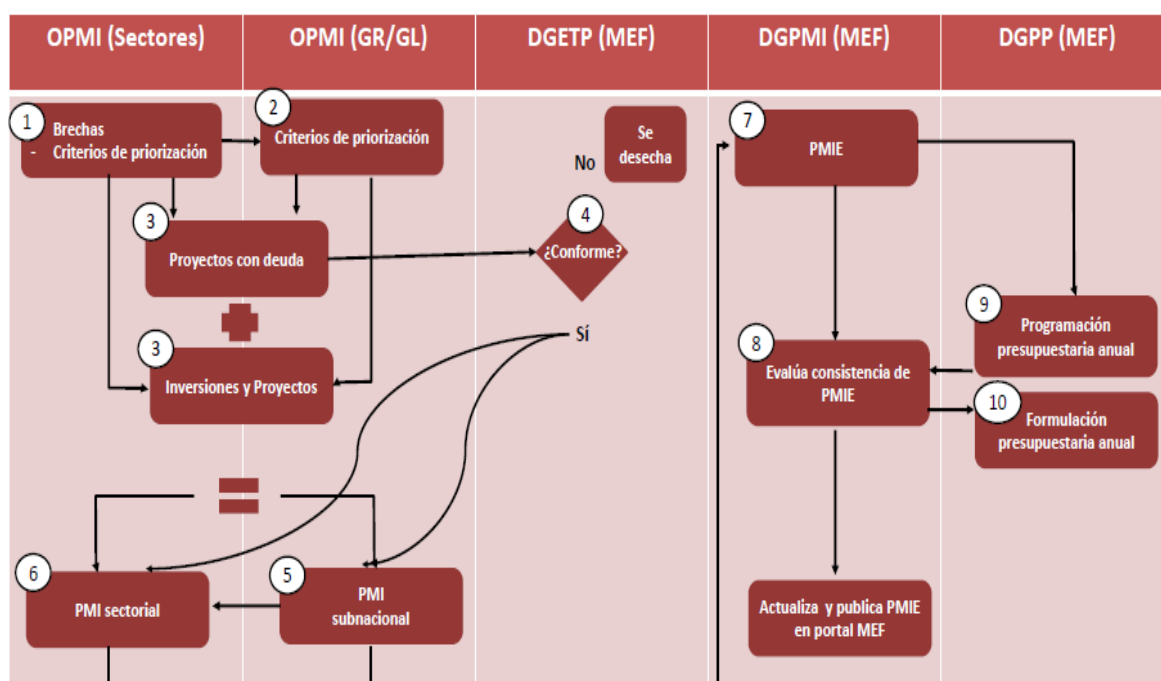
OPMI (Sectores)

OPMI (GR/GL)

DGETP (MEF)

DGPMI (MEF)

DGPP (MEF)

1 Brechas
- Criterios de priorización

2 Criterios de priorización

No

Se desecha

7 PMIE

3 Proyectos con deuda

4 ¿Conforme?

9 Programación presupuestaria anual

Sí

3 Inversiones y Proyectos

8 Evalúa consistencia de PMIE

10 Formulación presupuestaria anual

6 PMI sectorial

5 PMI subnacional

Actualiza y publica PMIE en portal MEF